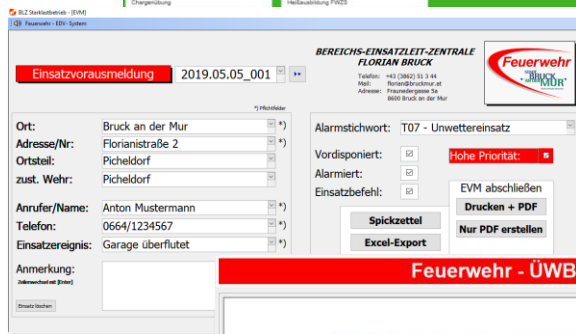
BLZ Starklastbetrieb - [EVM]
Chargenübung
Heißausbildung FWZS
Feuerwehr - EDV - System

BEREICHS-EINSATZLEIT-ZENTRALE
FLORIAN BRUCK
Telefon: +43 (3862) 31 3 44
Mail: florian@bruckmur.at
Adresse: Fraunedergasse 5a
8600 Bruck an der Mur

Feuerwehr
Bruck an der Mur

Einsatzvorausmeldung
2019.05.05_001
*) Pflichtfelder

Ort: Bruck an der Mur *)
Adresse/Nr: Florianistraße 2 *)
Ortsteil: Picheldorf
zust. Wehr: Picheldorf

Anrufer/Name: Anton Mustermann *)
Telefon: 0664/1234567 *)
Einsatzereignis: Garage überflutet *)

Anmerkung:
Zeilenwechsel mit [Enter]
Einsatz löschen

Alarmstichwort: T07 - Unwettereinsatz
Vordisponiert:
Hohe Priorität:
Alarmiert:
Einsatzbefehl:
EVM abschließen
Spickzettel
Drucken + PDF
Excel-Export
Nur PDF erstellen

Feuerwehr - ÜWB